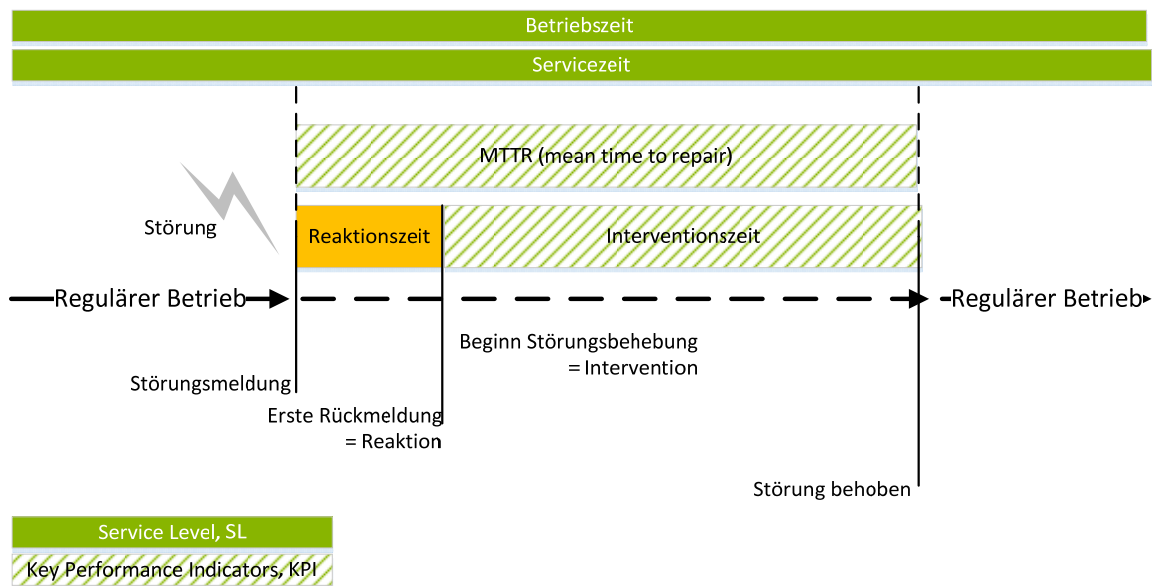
Betriebszeit

Servicezeit

MTTR (mean time to repair)

Störung

Reaktionszeit

Interventionszeit

Regulärer Betrieb

Regulärer Betrieb

Beginn Störungsbehebung
= Intervention

Störungsmeldung

Erste Rückmeldung
= Reaktion

Störung behoben

Service Level, SL

Key Performance Indicators, KPI